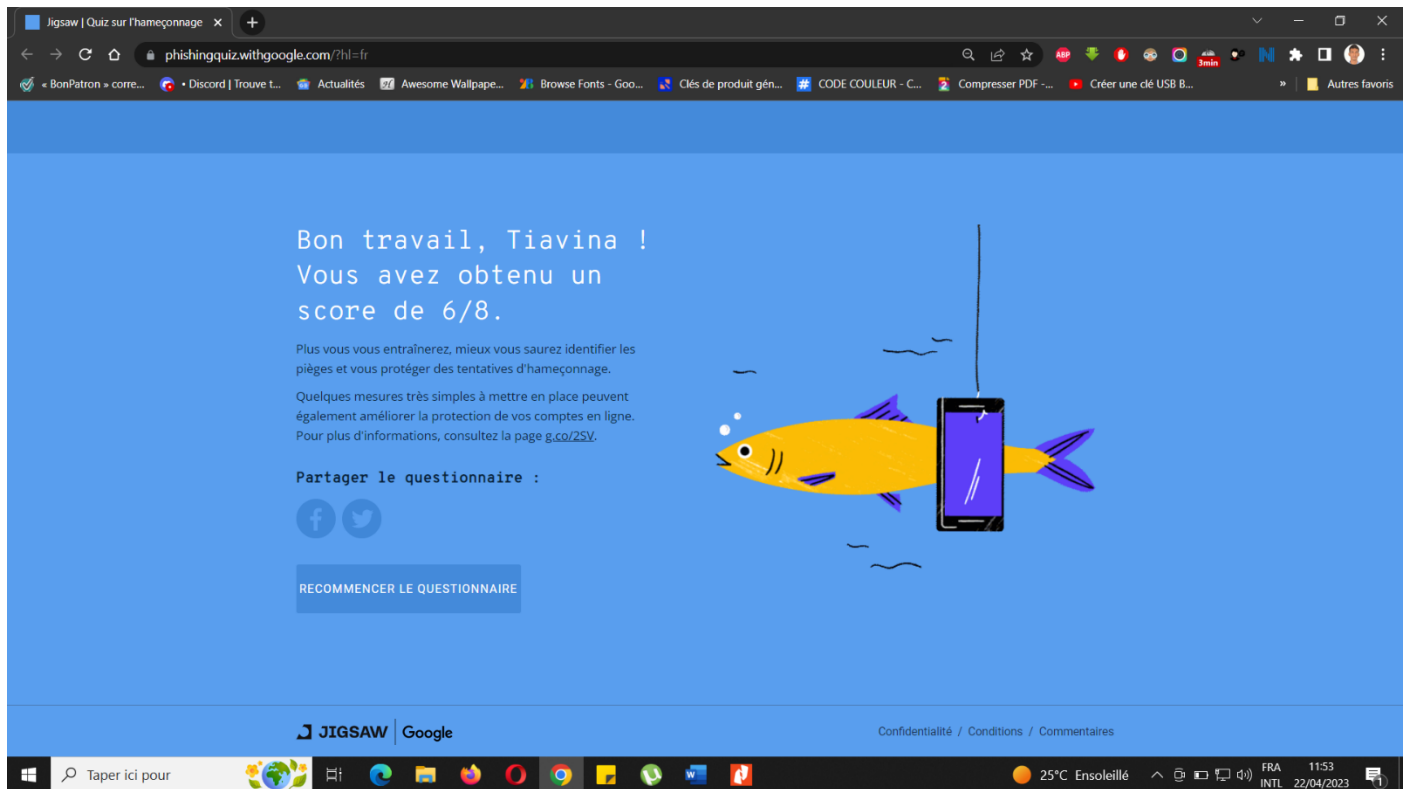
Jigsaw | Quiz sur l'hameçonnage ×

phishingquiz.withgoogle.com/?hl=fr

3min

« BonPatron » corre... • Discord | Trouve t... Actualités Awesome Wallpape... Browse Fonts - Goo... Clés de produit gén... CODE COULEUR - C... Compresser PDF -... Créer une clé USB B... » Autres favoris

Bon travail, Tiavina ! Vous avez obtenu un score de 6/8.

Plus vous vous entraînerez, mieux vous saurez identifier les pièges et vous protéger des tentatives d'hameçonnage.

Quelques mesures très simples à mettre en place peuvent également améliorer la protection de vos comptes en ligne. Pour plus d'informations, consultez la page g.co/2SV.

Partager le questionnaire :

RECOMMENCER LE QUESTIONNAIRE

JIGSAW | Google

Confidentialité / Conditions / Commentaires

Taper ici pour

25°C Ensoleillé FRA INTL 11:53 22/04/2023